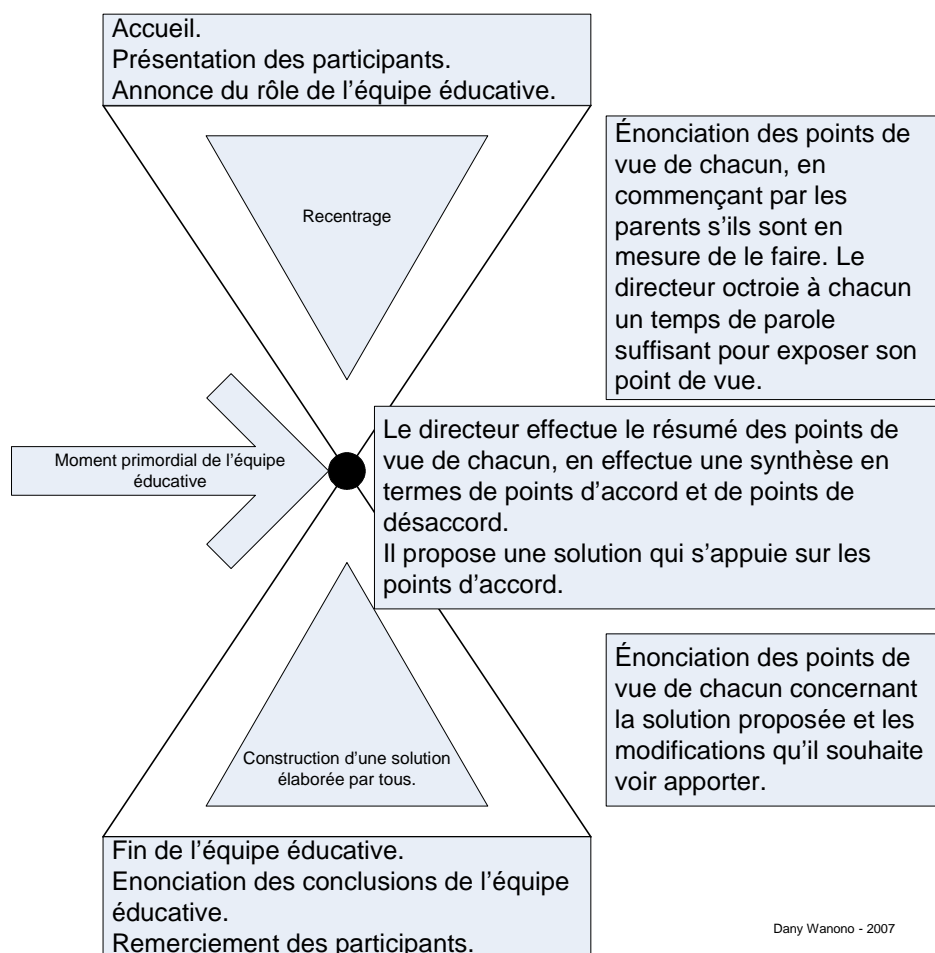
Accueil.
Présentation des participants.
Annonce du rôle de l'équipe éducative.

Recentrage

Énonciation des points de vue de chacun, en commençant par les parents s'ils sont en mesure de le faire. Le directeur octroie à chacun un temps de parole suffisant pour exposer son point de vue.

Moment primordial de l'équipe éducative

Le directeur effectue le résumé des points de vue de chacun, en effectue une synthèse en termes de points d'accord et de points de désaccord.
Il propose une solution qui s'appuie sur les points d'accord.

Énonciation des points de vue de chacun concernant la solution proposée et les modifications qu'il souhaite voir apporter.

Construction d'une solution élaborée par tous.

Fin de l'équipe éducative.
Enonciation des conclusions de l'équipe éducative.
Remerciement des participants.

Dany Wanono - 2007